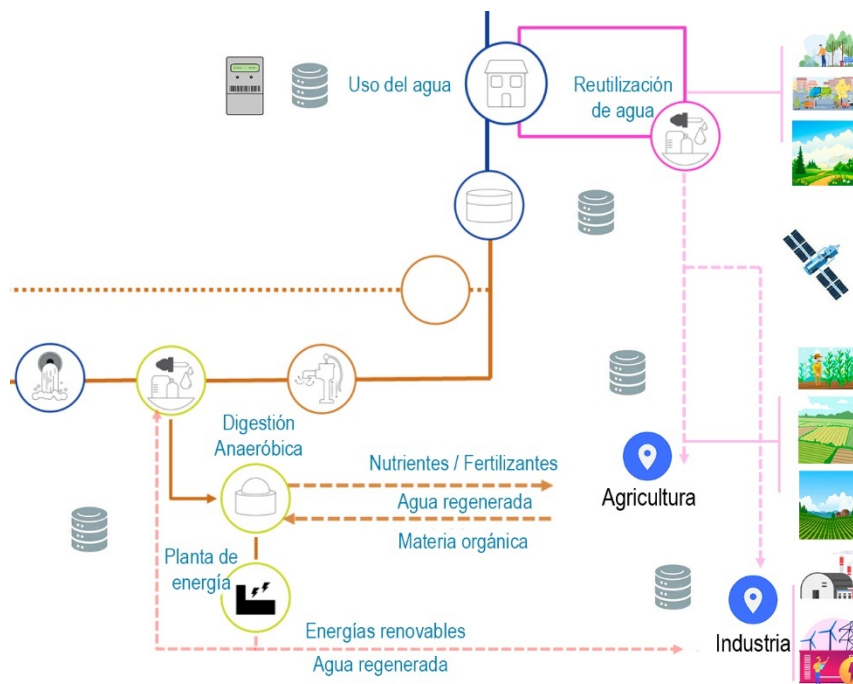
Uso del agua

Reutilización de agua

Digestión Anaeróbica

Nutrientes / Fertilizantes

Agua regenerada

Materia orgánica

Agricultura

Planta de energía

Energías renovables

Agua regenerada

Industria